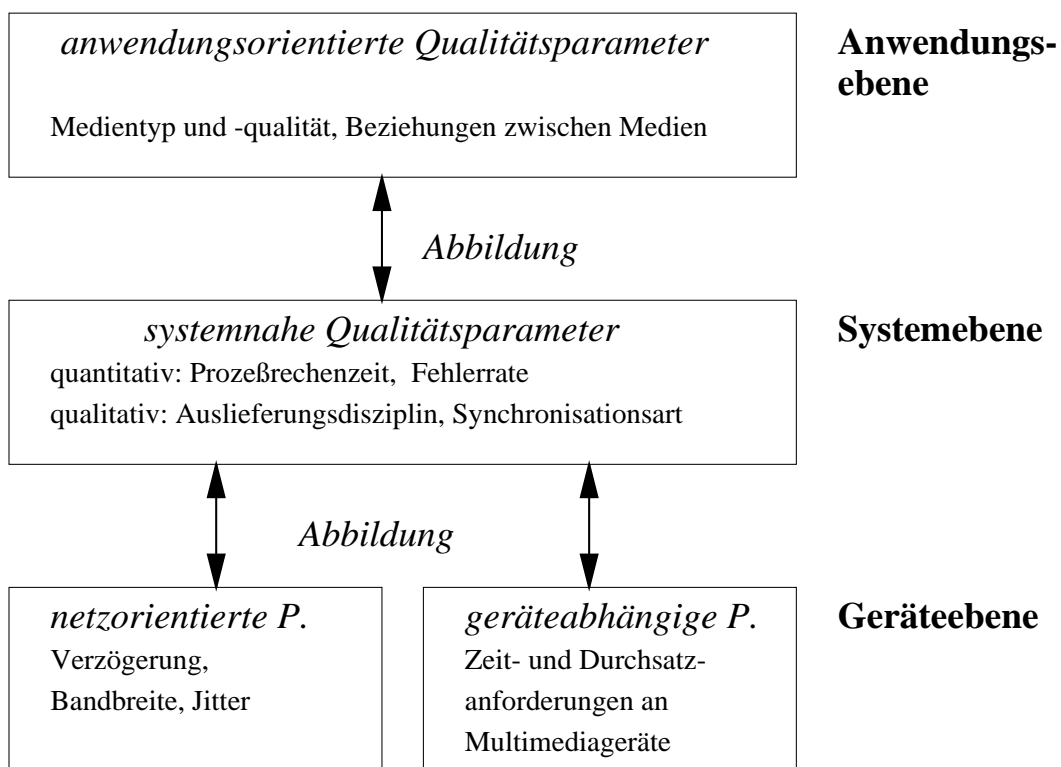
anwendungsorientierte Qualitätsparameter

Medientyp und -qualität, Beziehungen zwischen Medien

Anwendungsebene

Abbildung

systemnahe Qualitätsparameter

quantitativ: Prozeßrechenzeit, Fehlerrate

qualitativ: Auslieferungsdisziplin, Synchronisationsart

Systemebene

Abbildung

netzorientierte P.

Verzögerung, Bandbreite, Jitter

geräteabhängige P.

Zeit- und Durchsatzanforderungen an Multimediageräte

Geräteebene